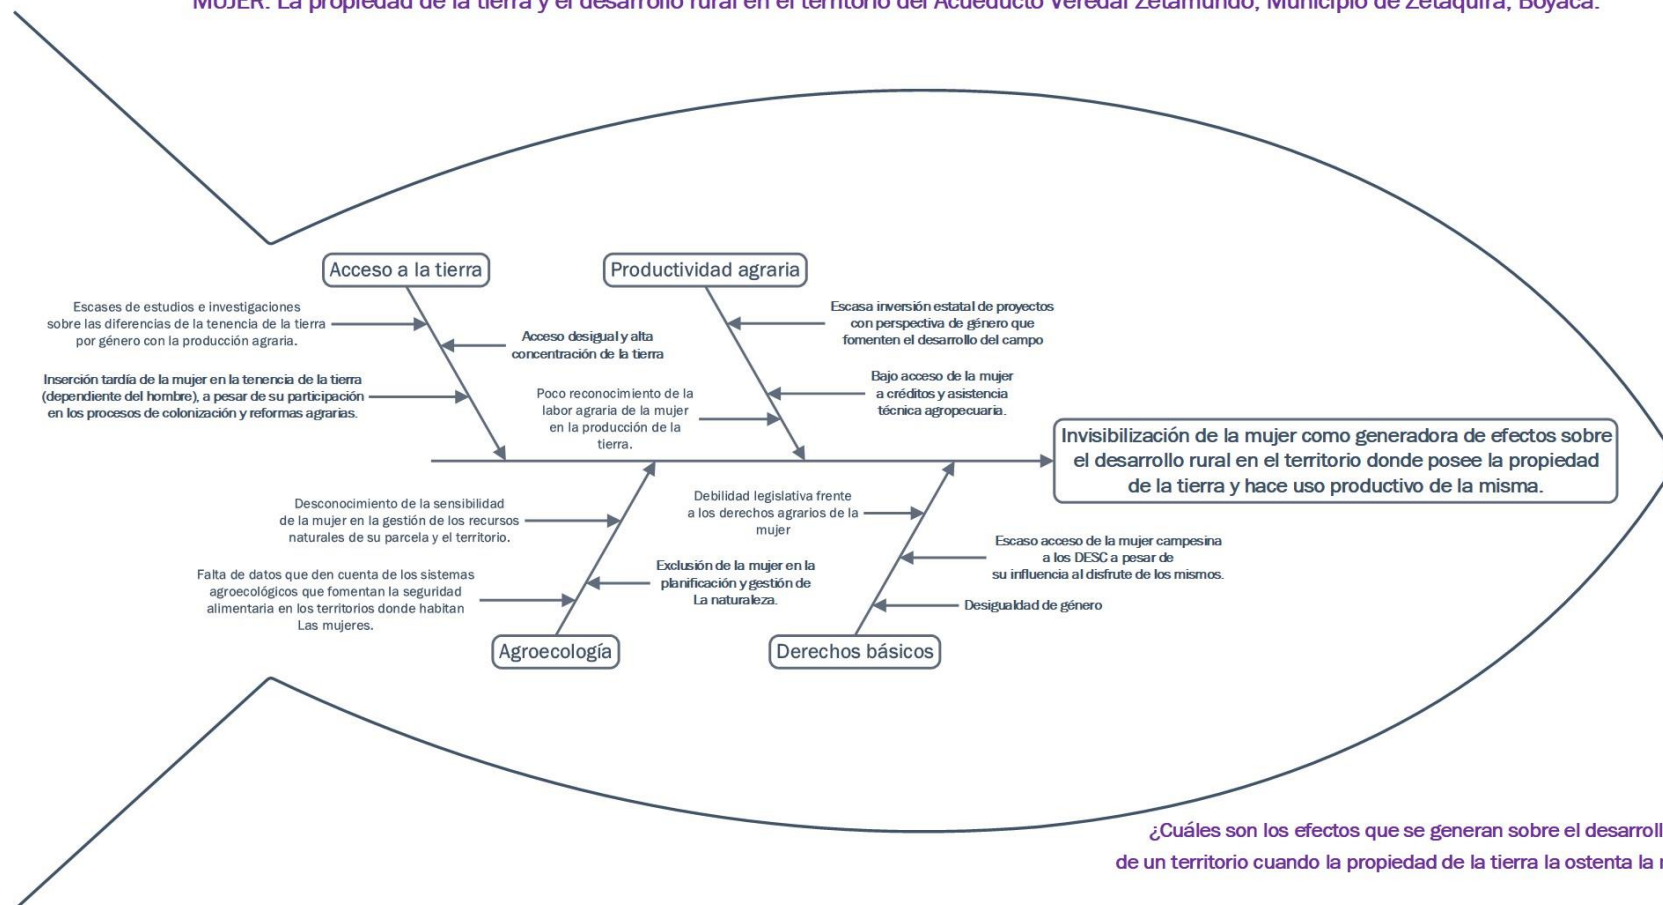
MUJER: La propiedad de la tierra y el desarrollo rural en el territorio del Acueducto Veredal Zetamundo, Municipio de Zetaquira, Boyacá.

Acceso a la tierra

Productividad agraria

Escases de estudios e investigaciones sobre las diferencias de la tenencia de la tierra por género con la producción agraria.

Acceso desigual y alta concentración de la tierra

Inserción tardía de la mujer en la tenencia de la tierra (dependiente del hombre), a pesar de su participación en los procesos de colonización y reformas agrarias.

Poco reconocimiento de la labor agraria de la mujer en la producción de la tierra.

Escasa inversión estatal de proyectos con perspectiva de género que fomenten el desarrollo del campo

Bajo acceso de la mujer a créditos y asistencia técnica agropecuaria.

Invisibilización de la mujer como generadora de efectos sobre el desarrollo rural en el territorio donde posee la propiedad de la tierra y hace uso productivo de la misma.

Desconocimiento de la sensibilidad de la mujer en la gestión de los recursos naturales de su parcela y el territorio.

Debilidad legislativa frente a los derechos agrarios de la mujer

Falta de datos que den cuenta de los sistemas agroecológicos que fomentan la seguridad alimentaria en los territorios donde habitan Las mujeres.

Exclusión de la mujer en la planificación y gestión de La naturaleza.

Escaso acceso de la mujer campesina a los DESC a pesar de su influencia al disfrute de los mismos.

Desigualdad de género

Agroecología

Derechos básicos

¿Cuáles son los efectos que se generan sobre el desarroll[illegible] de un territorio cuando la propiedad de la tierra la ostenta la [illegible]